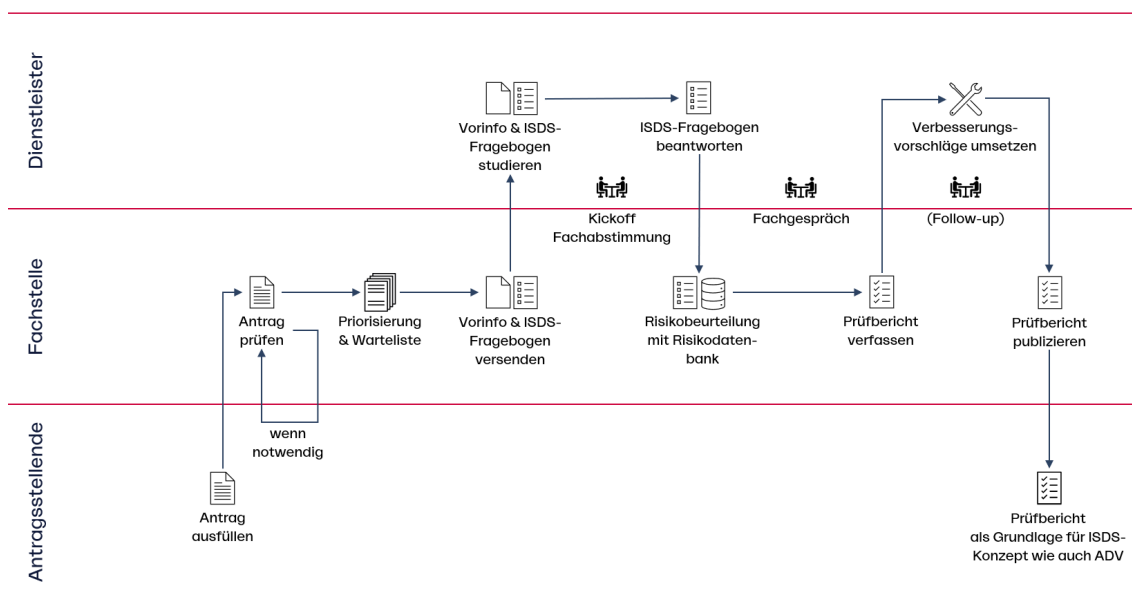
Dienstleister

Vorinfo & ISDS-Fragebogen studieren

ISDS-Fragebogen beantworten

Verbesserungs-vorschläge umsetzen

Kickoff Fachabstimmung

Fachgespräch

(Follow-up)

Fachstelle

Antrag prüfen

Priorisierung & Warteliste

Vorinfo & ISDS-Fragebogen versenden

Risikobeurteilung mit Risikodatenbank

Prüfbericht verfassen

Prüfbericht publizieren

Antragsstellende

wenn notwendig

Antrag ausfüllen

Prüfbericht als Grundlage für ISDS-Konzept wie auch ADV